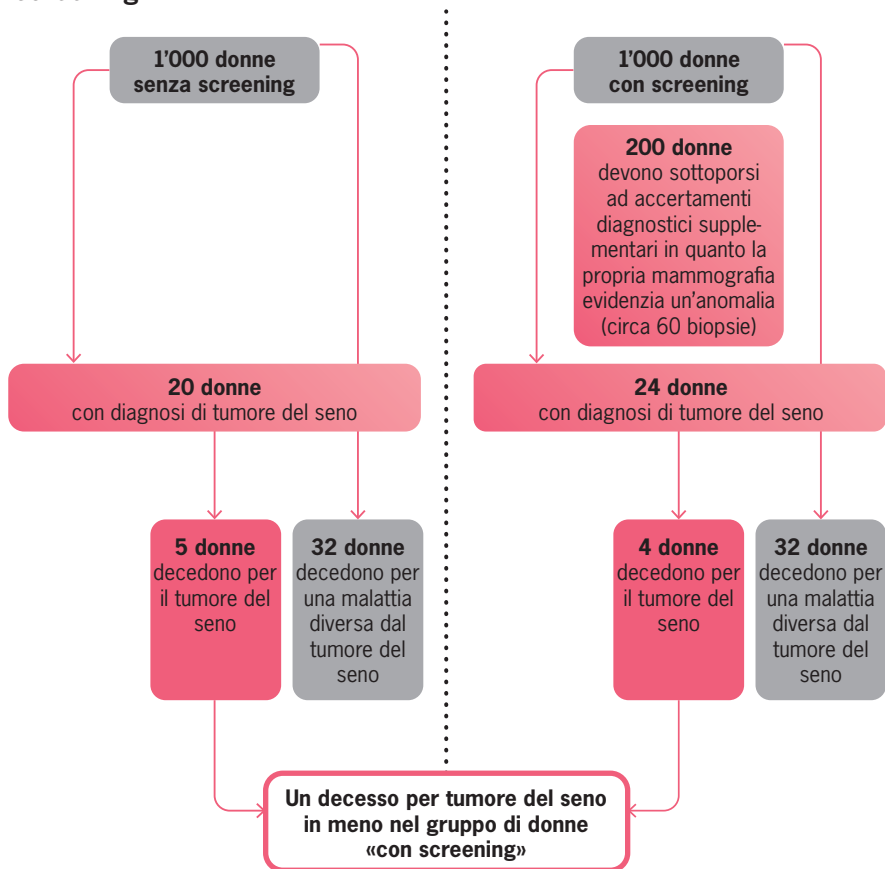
1'000 donne senza screening

20 donne con diagnosi di tumore del seno

5 donne decedono per il tumore del seno

32 donne decedono per una malattia diversa dal tumore del seno

1'000 donne con screening

200 donne devono sottoporsi ad accertamenti diagnostici supplementari in quanto la propria mammografia evidenzia un'anomalia (circa 60 biopsie)

24 donne con diagnosi di tumore del seno

4 donne decedono per il tumore del seno

32 donne decedono per una malattia diversa dal tumore del seno

Un decesso per tumore del seno in meno nel gruppo di donne «con screening»